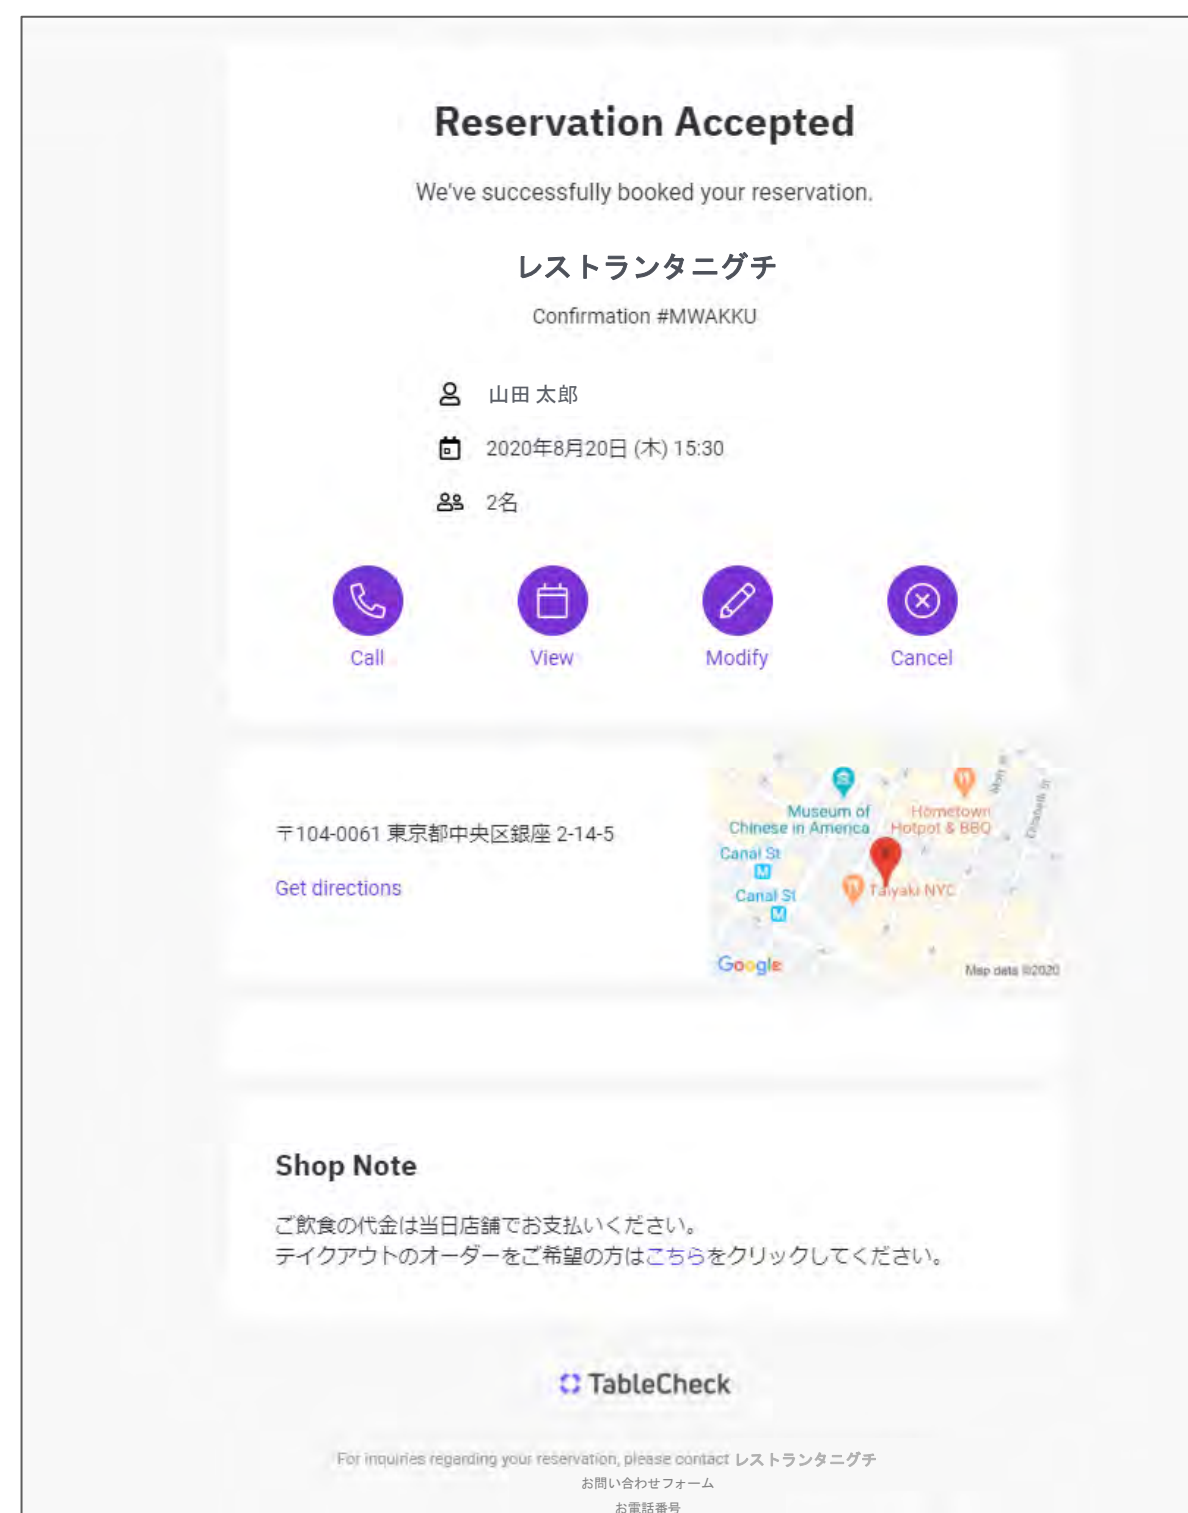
Reservation Accepted

We've successfully booked your reservation.

レストランタニグチ

Confirmation #MWAKKU

山田 太郎

2020年8月20日 (木) 15:30

2名

Call View Modify Cancel

〒104-0061 東京都中央区銀座 2-14-5

Get directions

Museum of Chinese in America
Hometown Hotpot & BBQ
Canal St
Canal St
Taiyaki NYC
Google
Map data ©2020

Shop Note

ご飲食の代金は当日店舗でお支払いください。
テイクアウトのオーダーをご希望の方はこちらをクリックしてください。

TableCheck

For inquiries regarding your reservation, please contact レストランタニグチ
お問い合わせフォーム
お電話番号